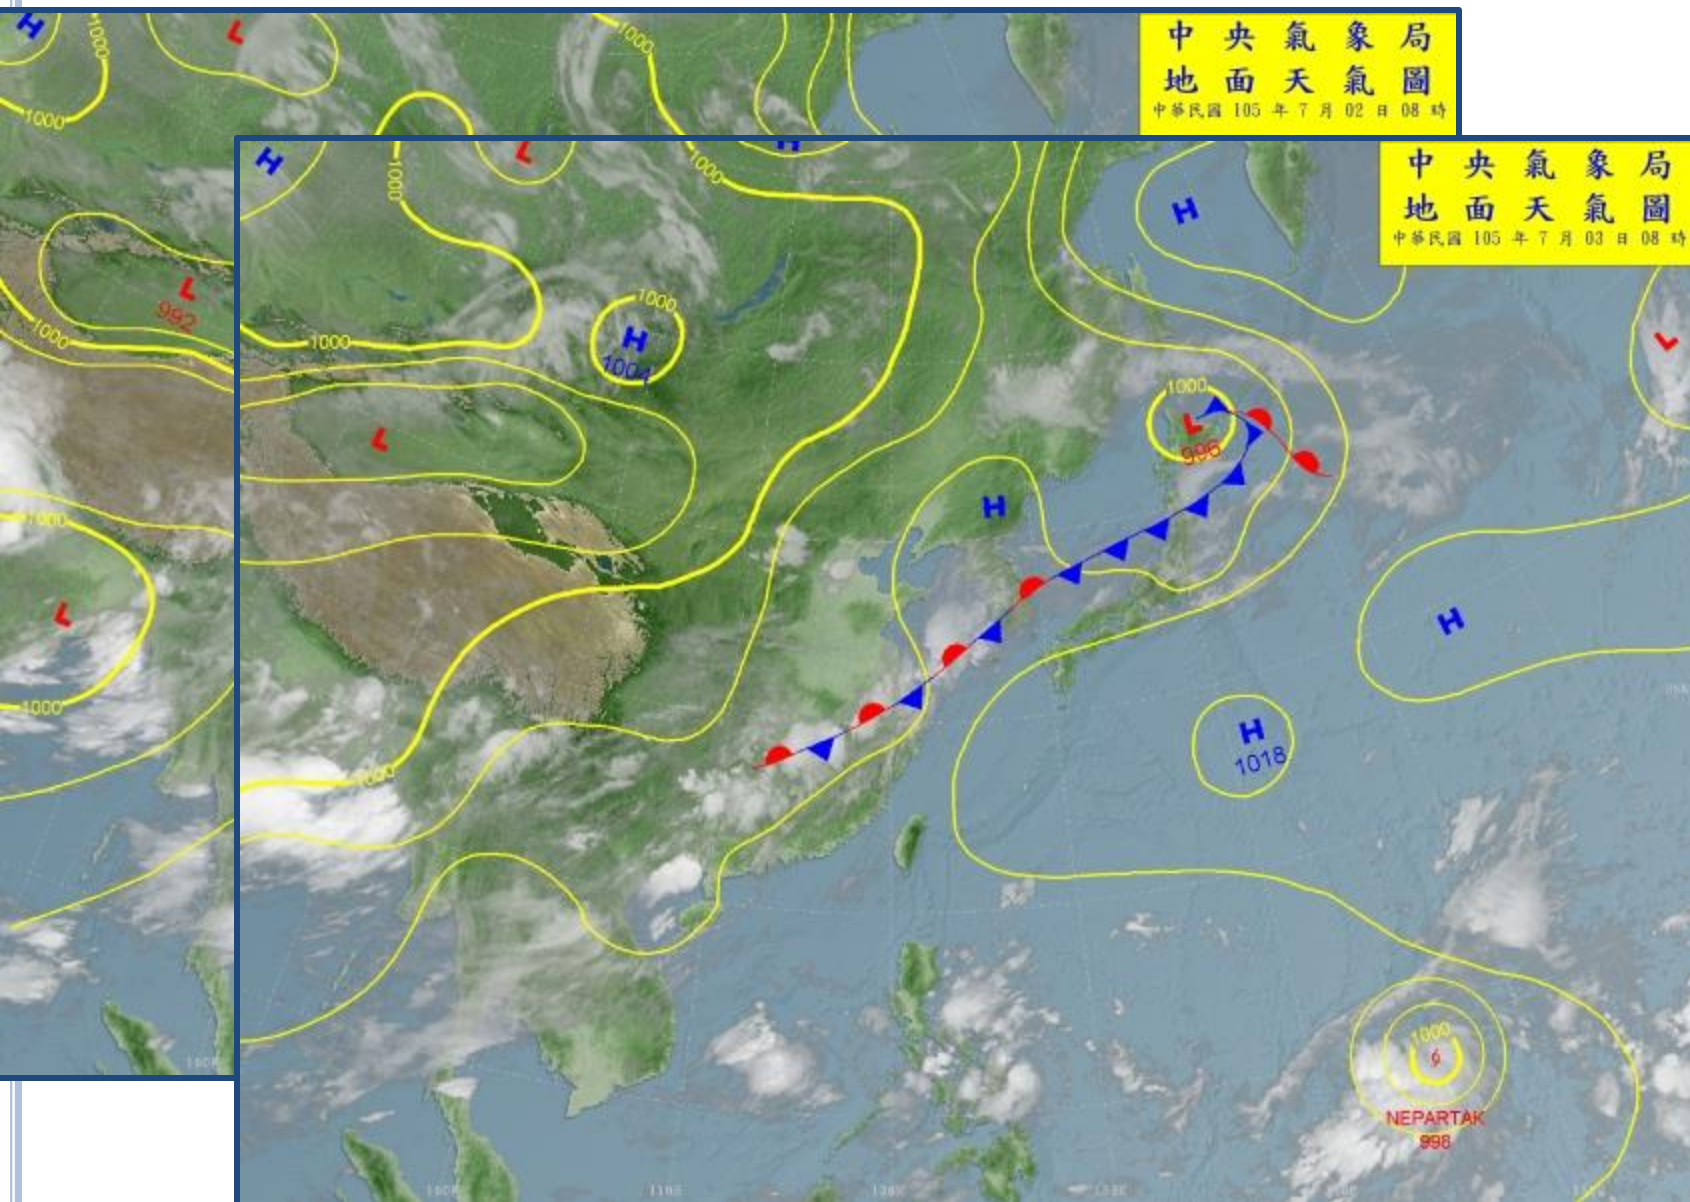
中 央 氣 象 局
地 面 天 氣 圖
中華民國 105 年 7 月 02 日 08 時

H
L
1000
1000
H
L
992
1000
1000
L
1000
1000

中 央 氣 象 局
地 面 天 氣 圖
中華民國 105 年 7 月 03 日 08 時

H
L
1000
H
1000
H
1004
1000
L
1000
L
996
H
H
H
1018
L
1000
NEPARTAK
998